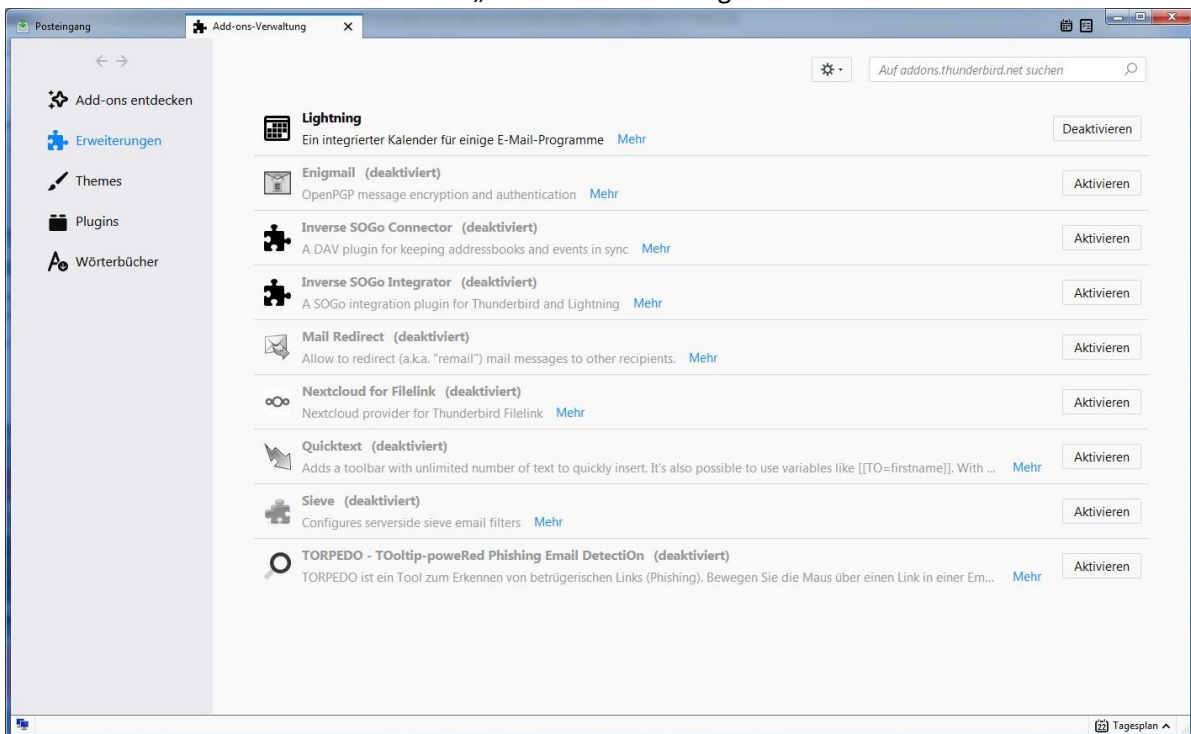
Posteingang

Add-ons-Verwaltung ×

Auf addons.thunderbird.net suchen

Add-ons entdecken

Erweiterungen

Themes

Plugins

Wörterbücher

Lightning
Ein integrierter Kalender für einige E-Mail-Programme Mehr
Deaktivieren

Enigmail (deaktiviert)
OpenPGP message encryption and authentication Mehr
Aktivieren

Inverse SOGo Connector (deaktiviert)
A DAV plugin for keeping addressbooks and events in sync Mehr
Aktivieren

Inverse SOGo Integrator (deaktiviert)
A SOGo integration plugin for Thunderbird and Lightning Mehr
Aktivieren

Mail Redirect (deaktiviert)
Allow to redirect (a.k.a. "remail") mail messages to other recipients. Mehr
Aktivieren

Nextcloud for Filelink (deaktiviert)
Nextcloud provider for Thunderbird Filelink Mehr
Aktivieren

Quicktext (deaktiviert)
Adds a toolbar with unlimited number of text to quickly insert. It's also possible to use variables like [[TO=firstname]]. With ... Mehr
Aktivieren

Sieve (deaktiviert)
Configures serverside sieve email filters Mehr
Aktivieren

TORPEDO - TOoltip-poweRed Phishing Email DetectiOn (deaktiviert)
TORPEDO ist ein Tool zum Erkennen von betrügerischen Links (Phishing). Bewegen Sie die Maus über einen Link in einer Em... Mehr
Aktivieren

22 Tagesplan